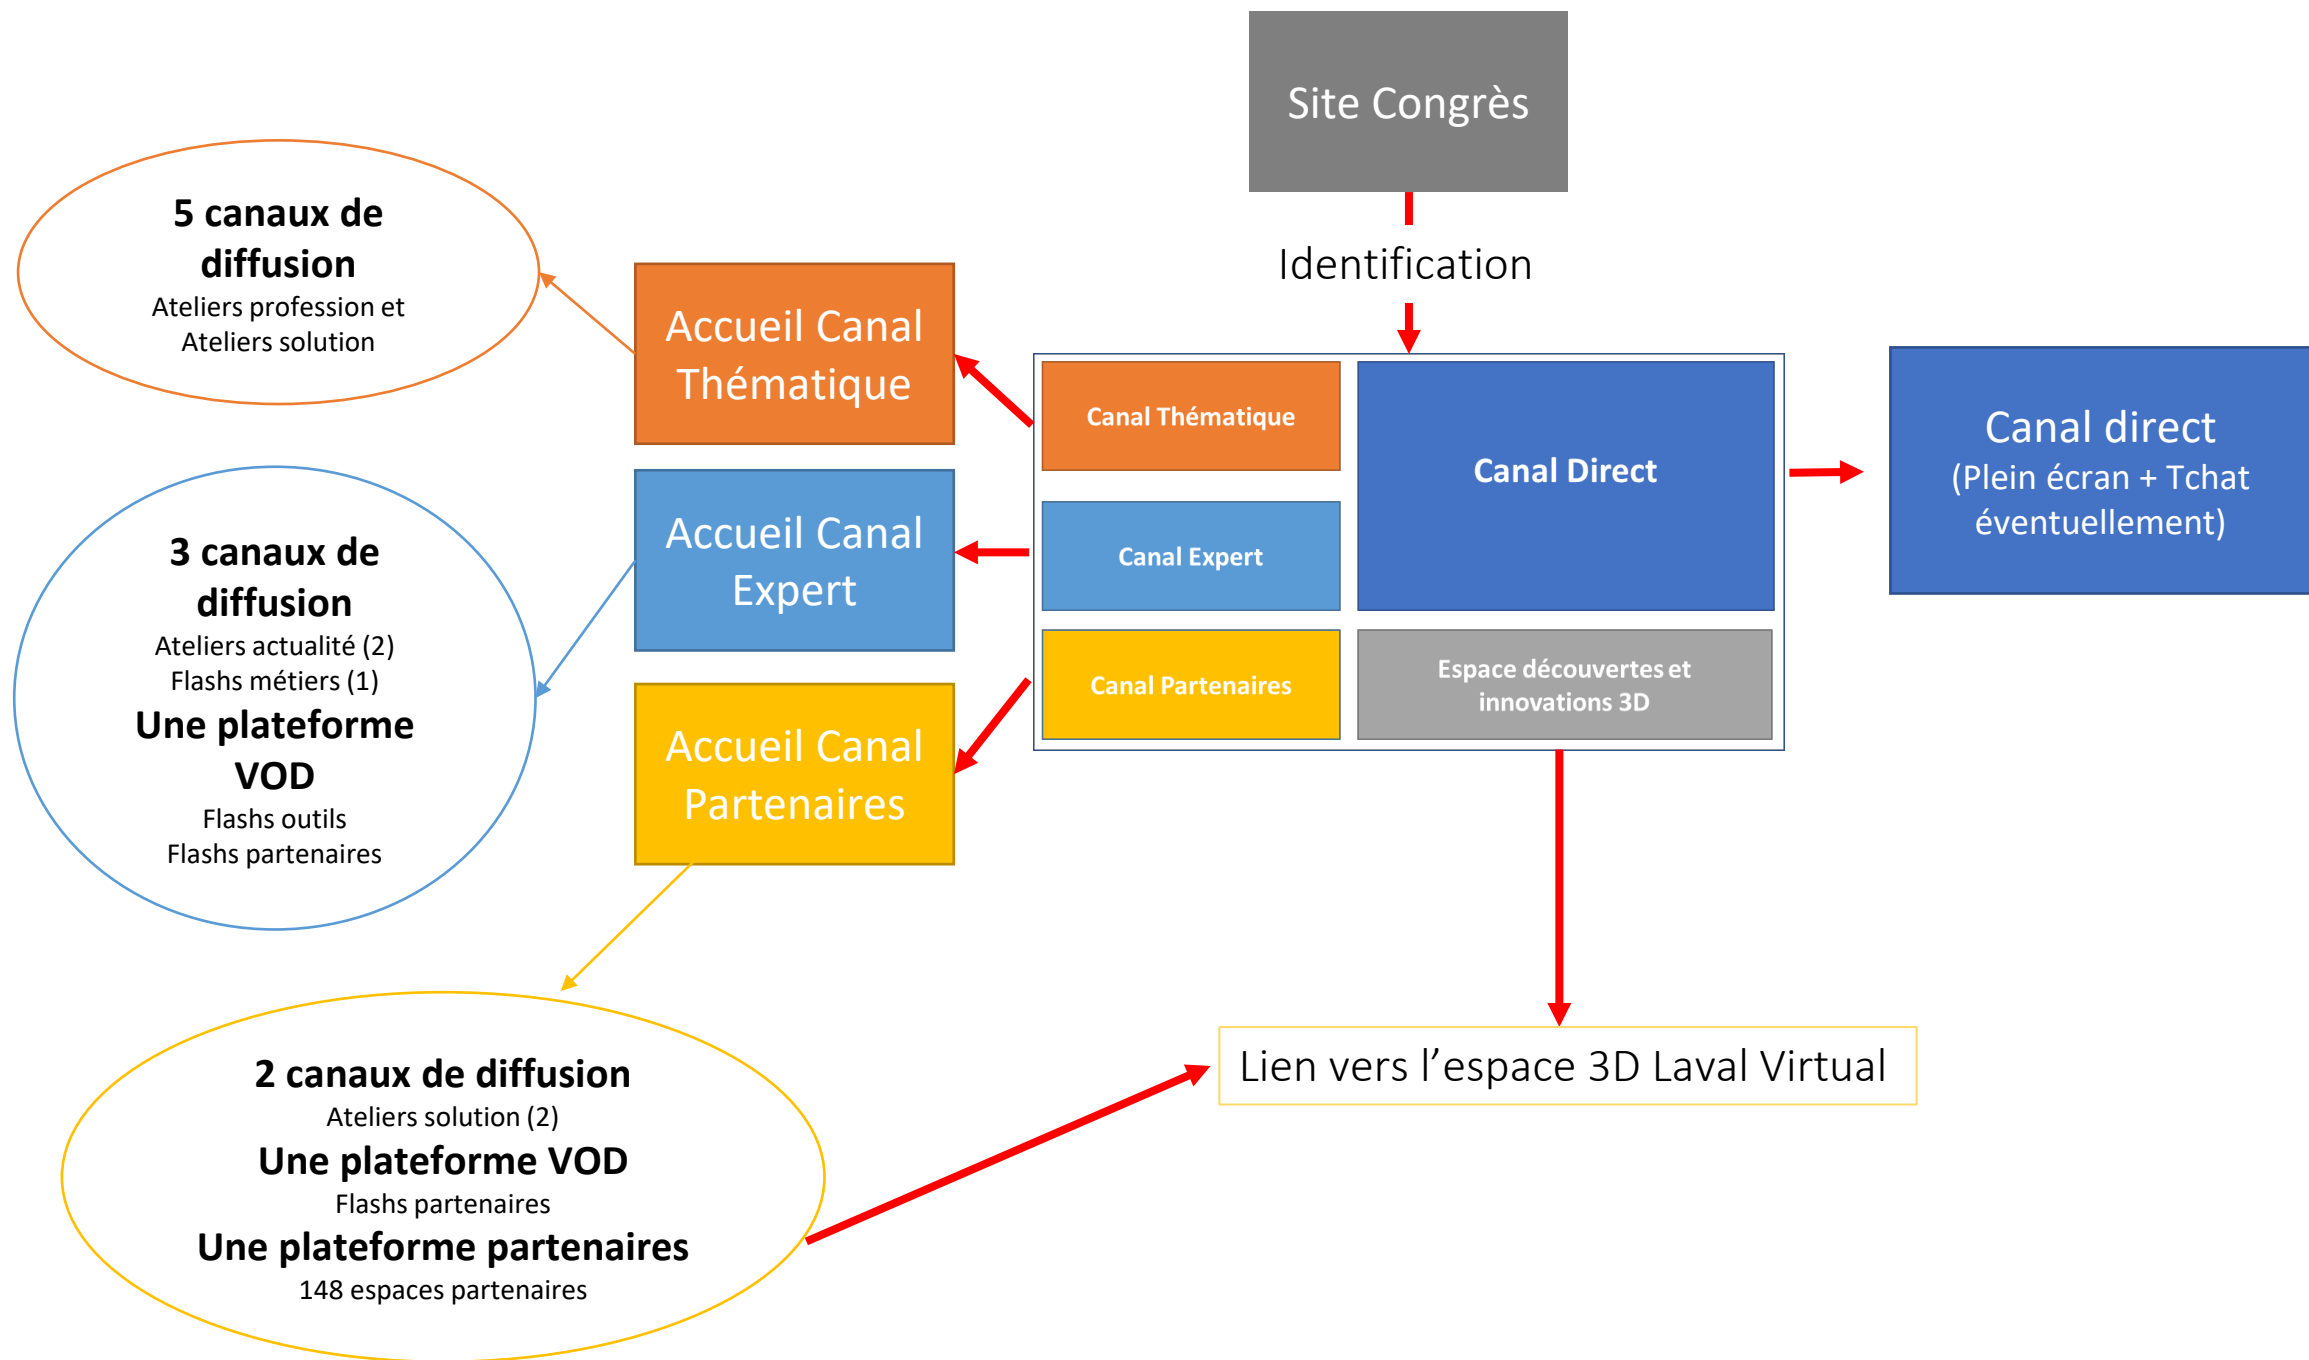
Site Congrès

Identification

5 canaux de diffusion
Ateliers profession et Ateliers solution

Accueil Canal Thématique

Canal Thématique

Canal Direct

Canal direct
(Plein écran + Tchat éventuellement)

3 canaux de diffusion
Ateliers actualité (2)
Flashs métiers (1)
Une plateforme VOD
Flashs outils
Flashs partenaires

Accueil Canal Expert

Canal Expert

Accueil Canal Partenaires

Canal Partenaires

Espace découvertes et innovations 3D

Lien vers l'espace 3D Laval Virtual

2 canaux de diffusion
Ateliers solution (2)
Une plateforme VOD
Flashs partenaires
Une plateforme partenaires
148 espaces partenaires